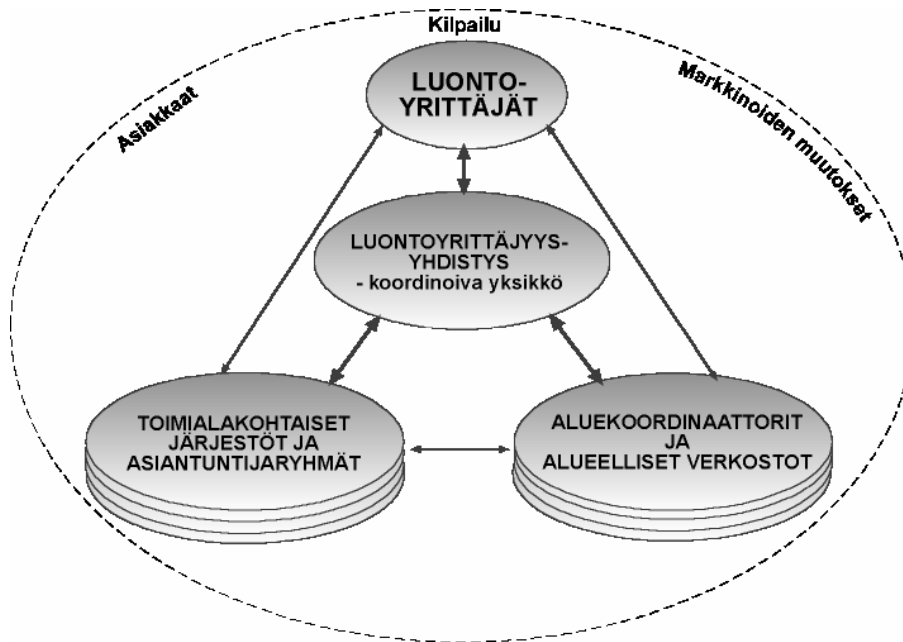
Kilpailu

Asiakkaat

Markkinoiden muutokset

LUONTOYRITTÄJÄT

LUONTOYRITTÄJYYSYHDISTYS
- koordinoiva yksikkö

TOIMIALAKOHTAISET JÄRJESTÖT JA ASIANTUNTIJARYHMÄT

ALUEKOORDINAATTORIT JA ALUEELLISET VERKOSTOT